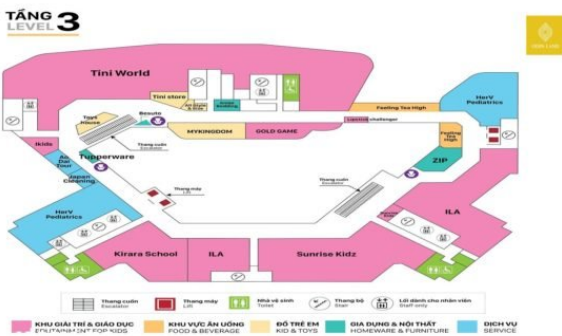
TẦNG 3
LEVEL

Tini World

Tini store

Feeling Tea High

HerV Pediatrics

Beauté

MYKINGDOM

GOLD GAME

Feeling Tea High

Tupperware

ZIP

Ikids

Thang cuốn Escalator

Thang máy Lift

Thang cuốn Escalator

HerV Pediatrics

ILA

Kirara School

ILA

Sunrise Kidz

Thang cuốn Escalator

Thang máy Lift

Nhà vệ sinh Toilet

Thang bộ Stair

Lối dành cho nhân viên Staff only

KHU GIẢI TRÍ & GIÁO DỤC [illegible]

KHU VỰC ĂN UỐNG FOOD & BEVERAGE

ĐỒ TRẺ EM KID & TOYS

GIA DỤNG & NỘI THẤT HOMEWARE & FURNITURE

DỊCH VỤ SERVICE